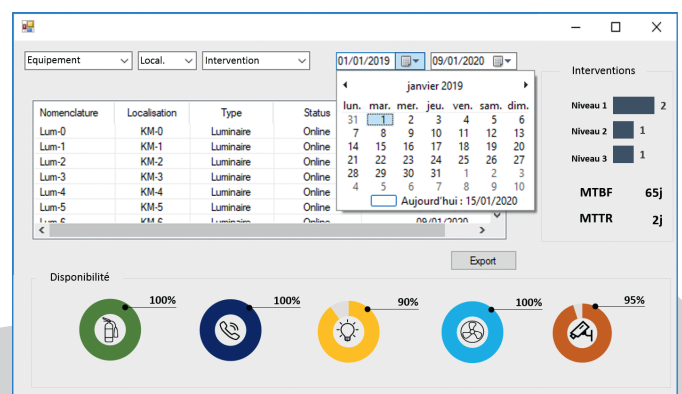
Equipement Local. Intervention 01/01/2019 09/01/2020

Interventions

| Nomenclature | Localisation | Type | Status |
|---|---|---|---|
| Lum-0 | KM-0 | Luminaire | Online |
| Lum-1 | KM-1 | Luminaire | Online |
| Lum-2 | KM-2 | Luminaire | Online |
| Lum-3 | KM-3 | Luminaire | Online |
| Lum-4 | KM-4 | Luminaire | Online |
| Lum-5 | KM-5 | Luminaire | Online |
| Lum-6 | KM-6 | Luminaire | Online |

09/01/2020

janvier 2019

| lun. | mar. | mer. | jeu. | ven. | sam. | dim. |
|---|---|---|---|---|---|---|
| 31 | 1 | 2 | 3 | 4 | 5 | 6 |
| 7 | 8 | 9 | 10 | 11 | 12 | 13 |
| 14 | 15 | 16 | 17 | 18 | 19 | 20 |
| 21 | 22 | 23 | 24 | 25 | 26 | 27 |
| 28 | 29 | 30 | 31 | 1 | 2 | 3 |
| 4 | 5 | 6 | 7 | 8 | 9 | 10 |

Aujourd'hui : 15/01/2020

Niveau 1 2
Niveau 2 1
Niveau 3 1

MTBF 65j
MTTR 2j

Export

Disponibilité

100%
100%
90%
100%
95%